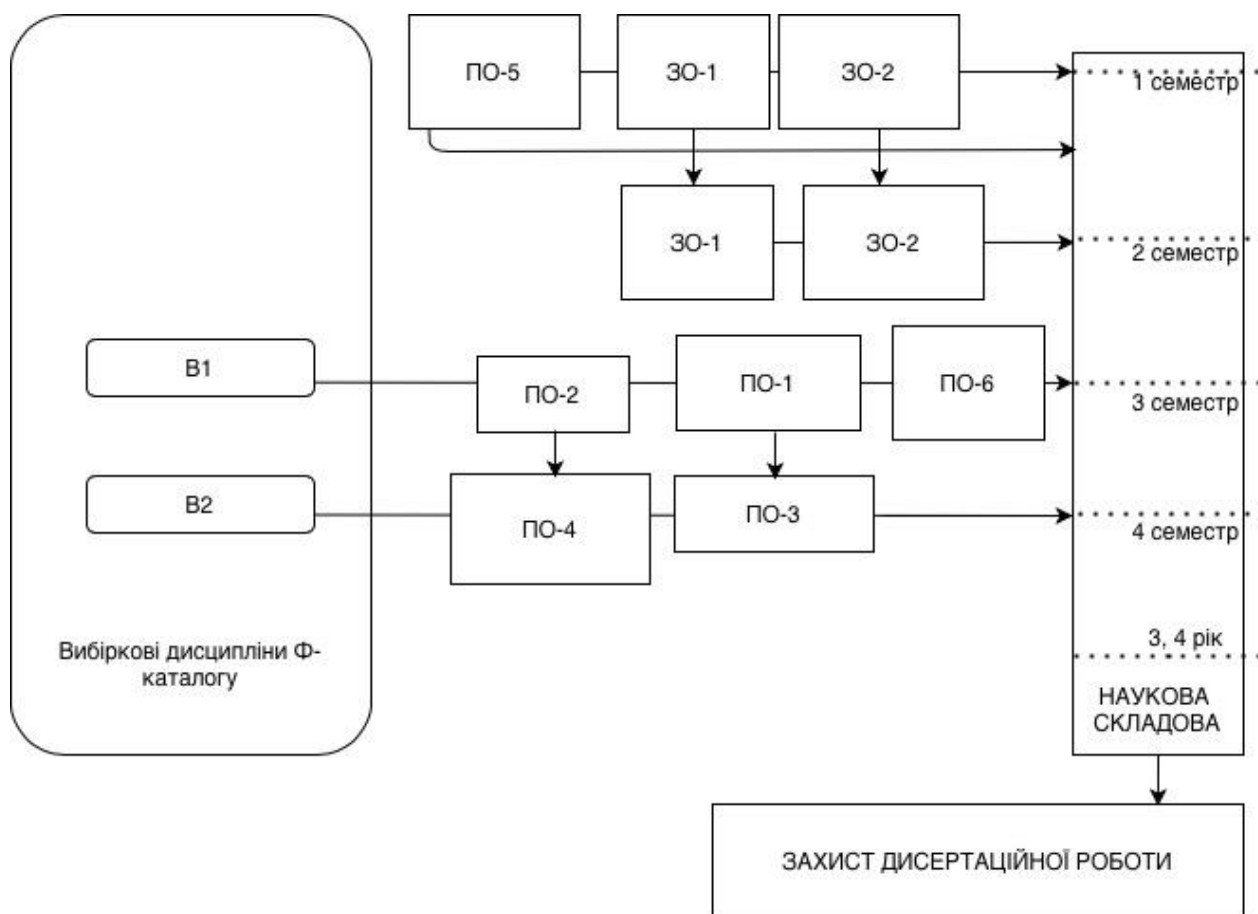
ПО-5

ЗО-1

ЗО-2

1 семестр

ЗО-1

ЗО-2

2 семестр

В1

ПО-2

ПО-1

ПО-6

3 семестр

В2

ПО-4

ПО-3

4 семестр

3, 4 рік

Вибіркові дисципліни Ф-каталогу

НАУКОВА СКЛАДОВА

ЗАХИСТ ДИСЕРТАЦІЙНОЇ РОБОТИ